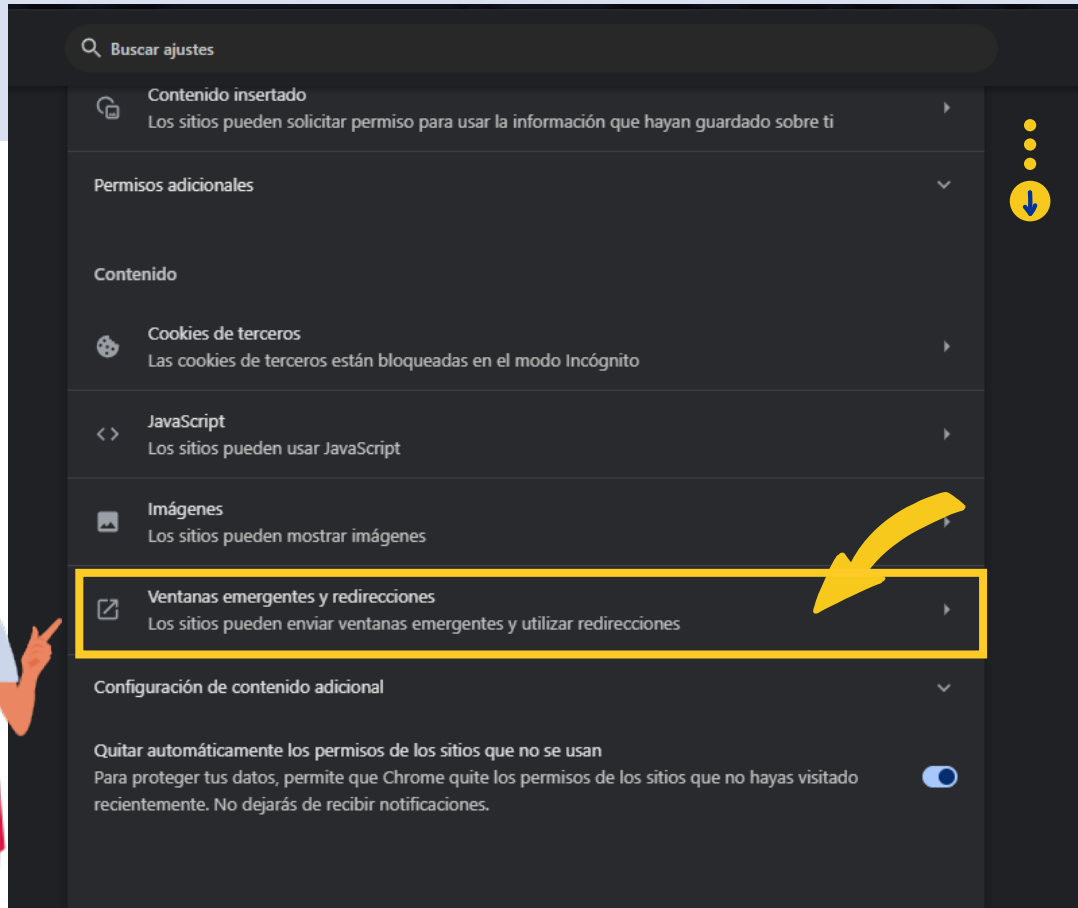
Buscar ajustes

Contenido insertado
Los sitios pueden solicitar permiso para usar la información que hayan guardado sobre ti

Permisos adicionales

Contenido

Cookies de terceros
Las cookies de terceros están bloqueadas en el modo Incógnito

JavaScript
Los sitios pueden usar JavaScript

Imágenes
Los sitios pueden mostrar imágenes

Ventanas emergentes y redirecciones
Los sitios pueden enviar ventanas emergentes y utilizar redirecciones

Configuración de contenido adicional

Quitar automáticamente los permisos de los sitios que no se usan
Para proteger tus datos, permite que Chrome quite los permisos de los sitios que no hayas visitado recientemente. No dejarás de recibir notificaciones.